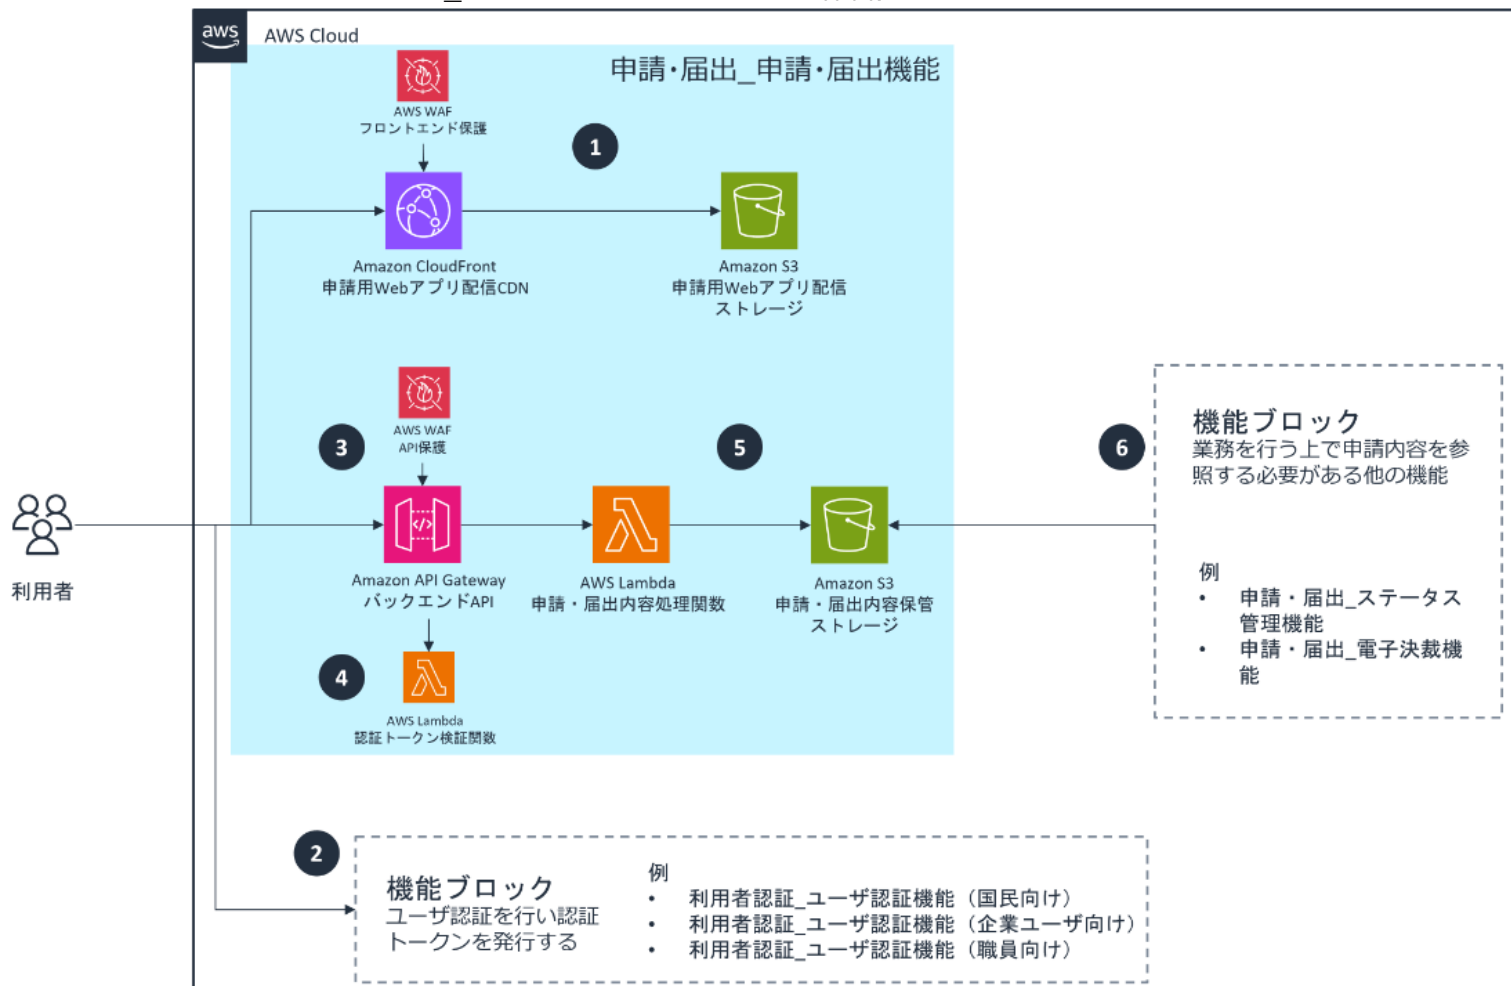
aws
AWS Cloud

申請・届出_申請・届出機能

AWS WAF
フロントエンド保護

1

Amazon CloudFront
申請用Webアプリ配信CDN

Amazon S3
申請用Webアプリ配信ストレージ

AWS WAF
API保護

3

5

6

機能ブロック
業務を行う上で申請内容を参照する必要がある他の機能

例
• 申請・届出_ステータス管理機能
• 申請・届出_電子決裁機能

利用者

Amazon API Gateway
バックエンドAPI

AWS Lambda
申請・届出内容処理関数

Amazon S3
申請・届出内容保管ストレージ

4

AWS Lambda
認証トークン検証関数

2

機能ブロック
ユーザ認証を行い認証トークンを発行する

例
• 利用者認証_ユーザ認証機能（国民向け）
• 利用者認証_ユーザ認証機能（企業ユーザ向け）
• 利用者認証_ユーザ認証機能（職員向け）